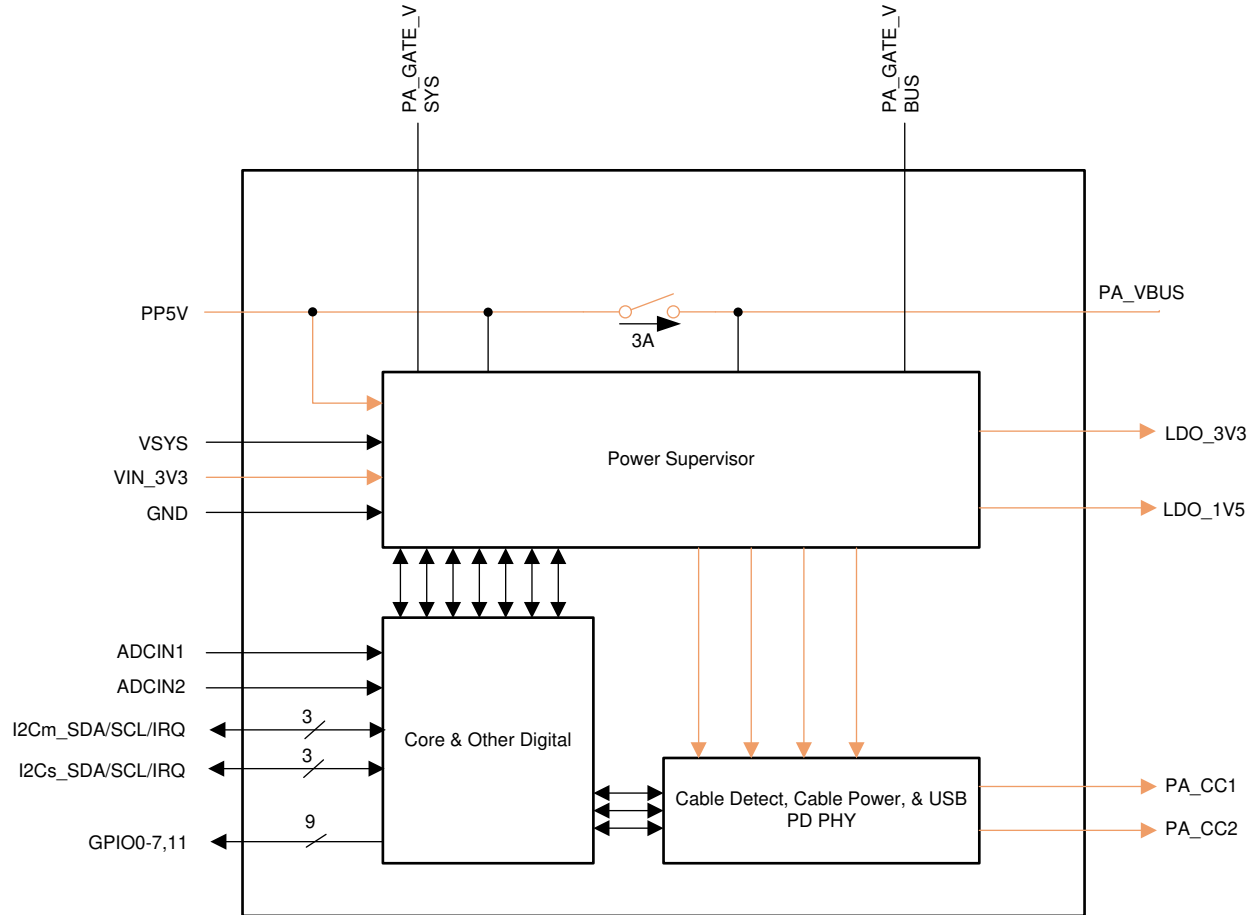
PA_GATE_VSYS

PA_GATE_VBUS

PP5V

3A

PA_VBUS

Power Supervisor

VSYS

VIN_3V3

GND

LDO_3V3

LDO_1V5

ADCIN1

ADCIN2

I2Cm_SDA/SCL/IRQ

3

I2Cs_SDA/SCL/IRQ

3

Core & Other Digital

GPIO0-7,11

9

Cable Detect, Cable Power, & USB PD PHY

PA_CC1

PA_CC2